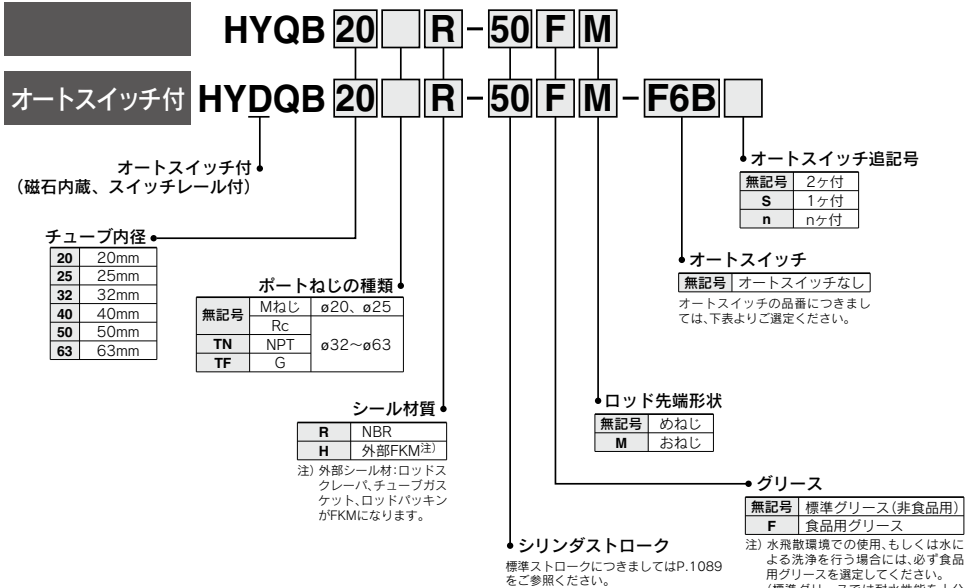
HYQB 20 R - 50 F M

オートスイッチ付 HYDQB 20 R - 50 F M - F6B

オートスイッチ付
（磁石内蔵、スイッチレール付）

チューブ内径

| 20 | 20mm |
|---|---|
| 25 | 25mm |
| 32 | 32mm |
| 40 | 40mm |
| 50 | 50mm |
| 63 | 63mm |

ポートねじの種類

| 無記号 | Mねじ | ø20、ø25 |
|---|---|---|
| 無記号 | Rc | ø32～ø63 |
| TN | NPT | ø32～ø63 |
| TF | G | ø32～ø63 |

シール材質

| R | NBR |
|---|---|
| H | 外部FKM注) |

注) 外部シール材:ロッドスクレーパ、チューブガスケット、ロッドパッキンがFKMになります。

シリンダストローク
標準ストロークにつきましてはP.1089をご参照ください。

ロッド先端形状

| 無記号 | めねじ |
|---|---|
| M | おねじ |

グリース

| 無記号 | 標準グリース(非食品用) |
|---|---|
| F | 食品用グリース |

注) 水飛散環境での使用、もしくは水による洗浄を行う場合には、必ず食品用グリースを選定してください。
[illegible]

オートスイッチ追記号

| 無記号 | 2ヶ付 |
|---|---|
| S | 1ヶ付 |
| n | nヶ付 |

オートスイッチ

| 無記号 | オートスイッチなし |
|---|---|

オートスイッチの品番につきましては、下表よりご選定ください。